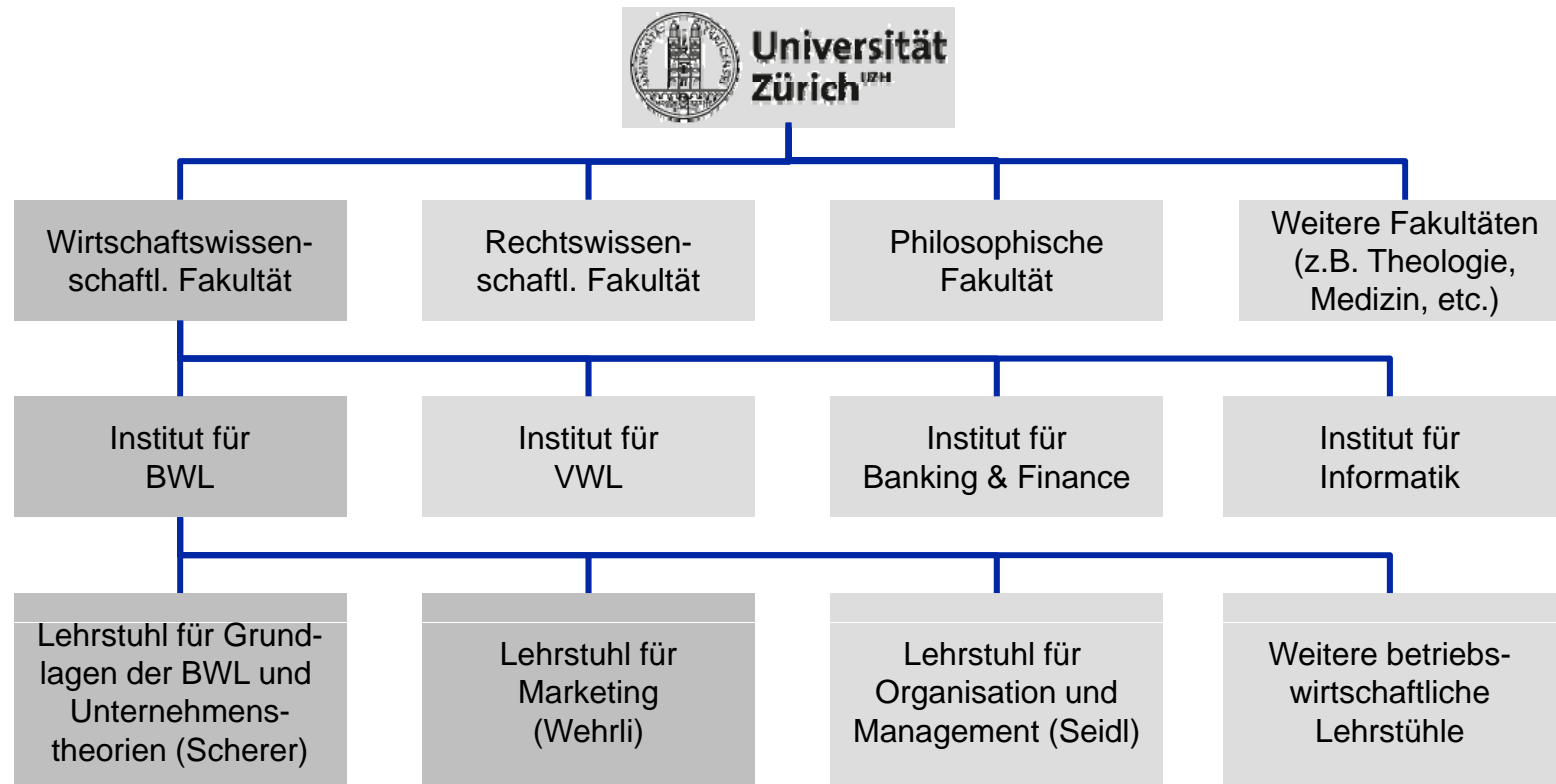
Universität Zürich UZH

Wirtschaftswissenschaftl. Fakultät

Rechtswissenschaftl. Fakultät

Philosophische Fakultät

Weitere Fakultäten (z.B. Theologie, Medizin, etc.)

Institut für BWL

Institut für VWL

Institut für Banking & Finance

Institut für Informatik

Lehrstuhl für Grundlagen der BWL und Unternehmenstheorien (Scherer)

Lehrstuhl für Marketing (Wehrli)

Lehrstuhl für Organisation und Management (Seidl)

Weitere betriebswirtschaftliche Lehrstühle